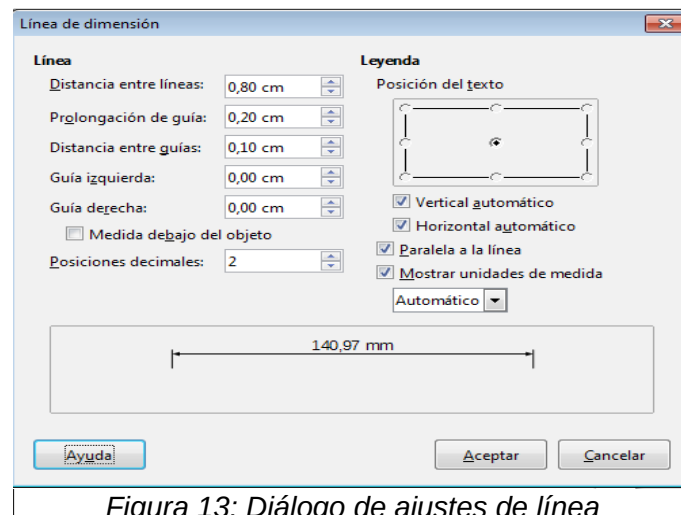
Línea de dimensión

Línea

Distancia entre líneas: 0,80 cm

Prolongación de guía: 0,20 cm

Distancia entre guías: 0,10 cm

Guía izquierda: 0,00 cm

Guía derecha: 0,00 cm

Medida debajo del objeto

Posiciones decimales: 2

Leyenda

Posición del texto

Vertical automático

Horizontal automático

Paralela a la línea

Mostrar unidades de medida

Automático

140,97 mm

Ayuda

Aceptar

Cancelar

Figura 13: Diálogo de ajustes de línea